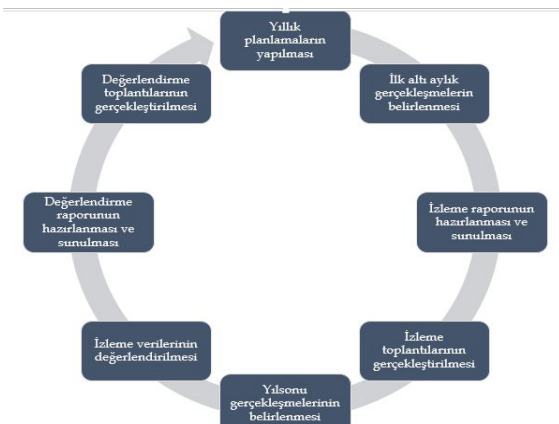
Yıllık planlamaların yapılması

İlk altı aylık gerçekleşmelerin belirlenmesi

İzleme raporunun hazırlanması ve sunulması

İzleme toplantılarının gerçekleştirilmesi

Yılsonu gerçekleşmelerinin belirlenmesi

İzleme verilerinin değerlendirilmesi

Değerlendirme raporunun hazırlanması ve sunulması

Değerlendirme toplantılarının gerçekleştirilmesi